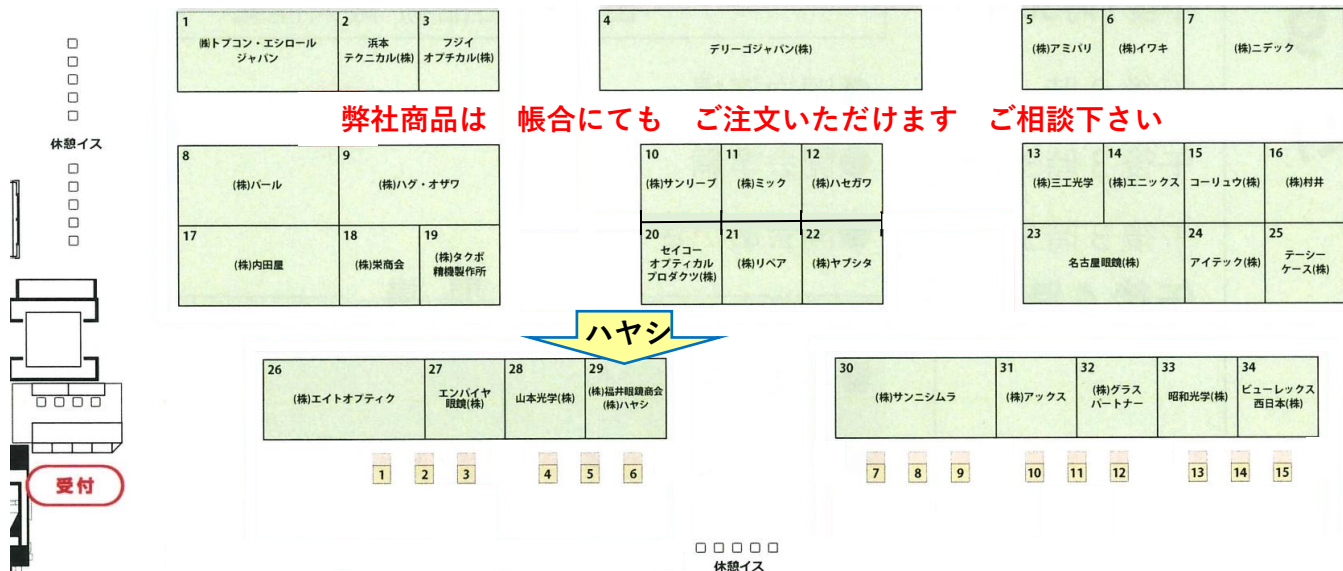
休憩イス

1
㈱トプコン・エシロールジャパン

2
浜本テクニカル(株)

3
フジイオプチカル(株)

4
デリーゴジャパン(株)

5
(株)アミパリ

6
(株)イワキ

7
(株)ニデック

弊社商品は　帳合にても　ご注文いただけます　ご相談下さい

8
(株)パール

9
(株)ハグ・オザワ

10
(株)サンリーブ

11
(株)ミック

12
(株)ハセガワ

13
(株)三工光学

14
(株)エニックス

15
コーリュウ(株)

16
(株)村井

17
(株)内田屋

18
(株)栄商会

19
(株)タクボ精機製作所

20
セイコーオプティカルプロダクツ(株)

21
(株)リペア

22
(株)ヤブシタ

23
名古屋眼鏡(株)

24
アイテック(株)

25
テーシーケース(株)

ハヤシ

26
(株)エイトオプティク

27
エンパイヤ眼鏡(株)

28
山本光学(株)

29
(株)福井眼鏡商会
(株)ハヤシ

30
(株)サンニシムラ

31
(株)アックス

32
(株)グラスパートナー

33
昭和光学(株)

34
ビューレックス西日本(株)

受付

1 2 3 4 5 6 7 8 9 10 11 12 13 14 15

休憩イス